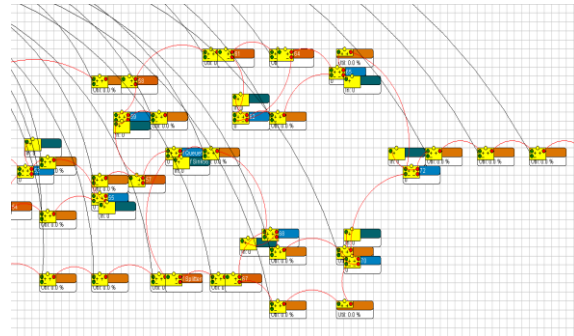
68
64
Util: 0.0 %
Util 0.0 %
Util: 0.0 %
59
Util: 0.0 %
Util: 0.0 %
Util: 0.0 %
62
Util: 0.0 %
Query
Util: 0.0 %
Util: 0.0 %
Util 0.0 %
Util: 0.0 %
Util: 0.0 %
72
Util: 0.0 %
Util: 0.0 %
68
Util: 0.0 %
Util: 0.0 %
Util: 0.0 %
Util: 0.0 %
Util: 0.0 %
Util: 0.0 %
Util: 0.0 %
67
Util: 0.0 %
Util: 0.0 %
Util: 0.0 %
Util: 0.0 %